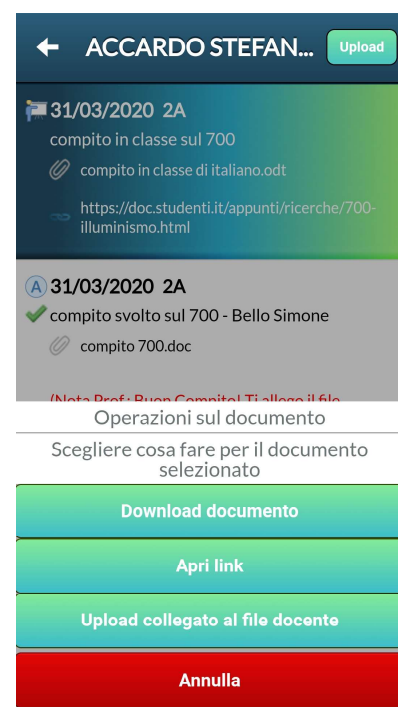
ACCARDO STEFAN...

Upload

31/03/2020 2A

compito in classe sul 700

compito in classe di italiano.odt

https://doc.studenti.it/appunti/ricerche/700-illuminismo.html

A 31/03/2020 2A

compito svolto sul 700 - Bello Simone

compito 700.doc

(Nota Prof.: Buon Compito! Ti allego il file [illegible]

Operazioni sul documento

Scegliere cosa fare per il documento selezionato

Download documento

Apri link

Upload collegato al file docente

Annulla